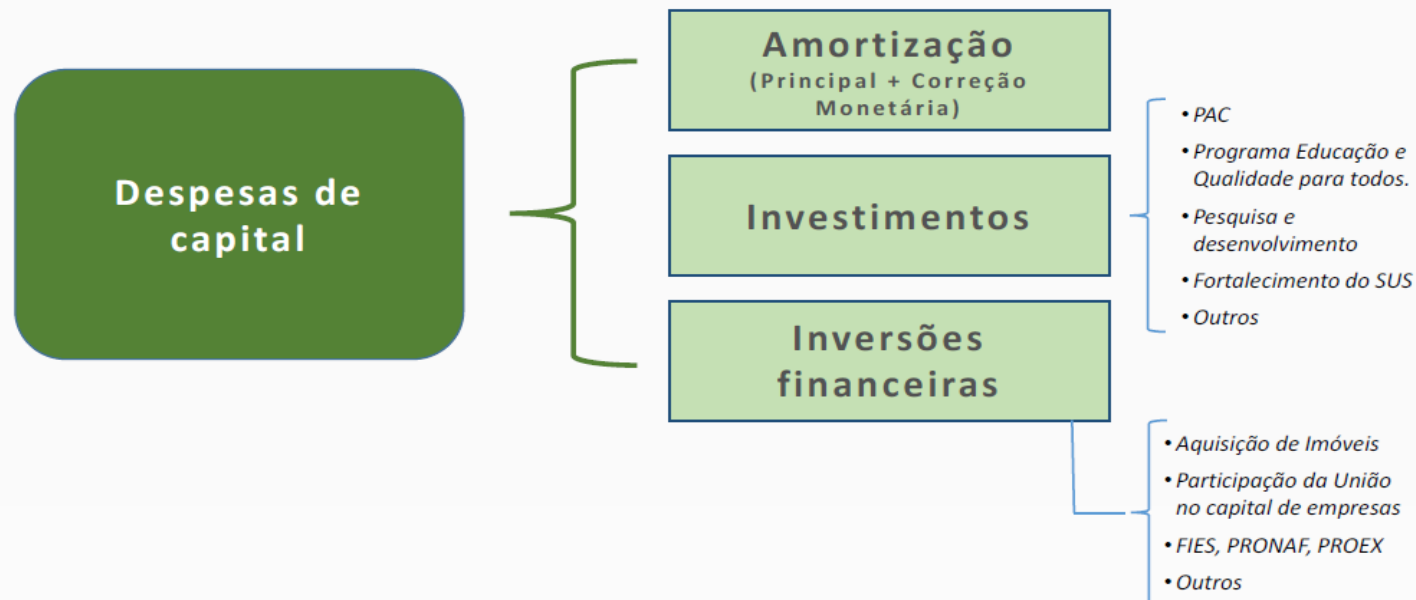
Despesas de capital

Amortização
(Principal + Correção Monetária)

Investimentos

Inversões financeiras

• PAC
• Programa Educação e Qualidade para todos.
• Pesquisa e desenvolvimento
• Fortalecimento do SUS
• Outros

• Aquisição de Imóveis
• Participação da União no capital de empresas
• FIES, PRONAF, PROEX
• Outros